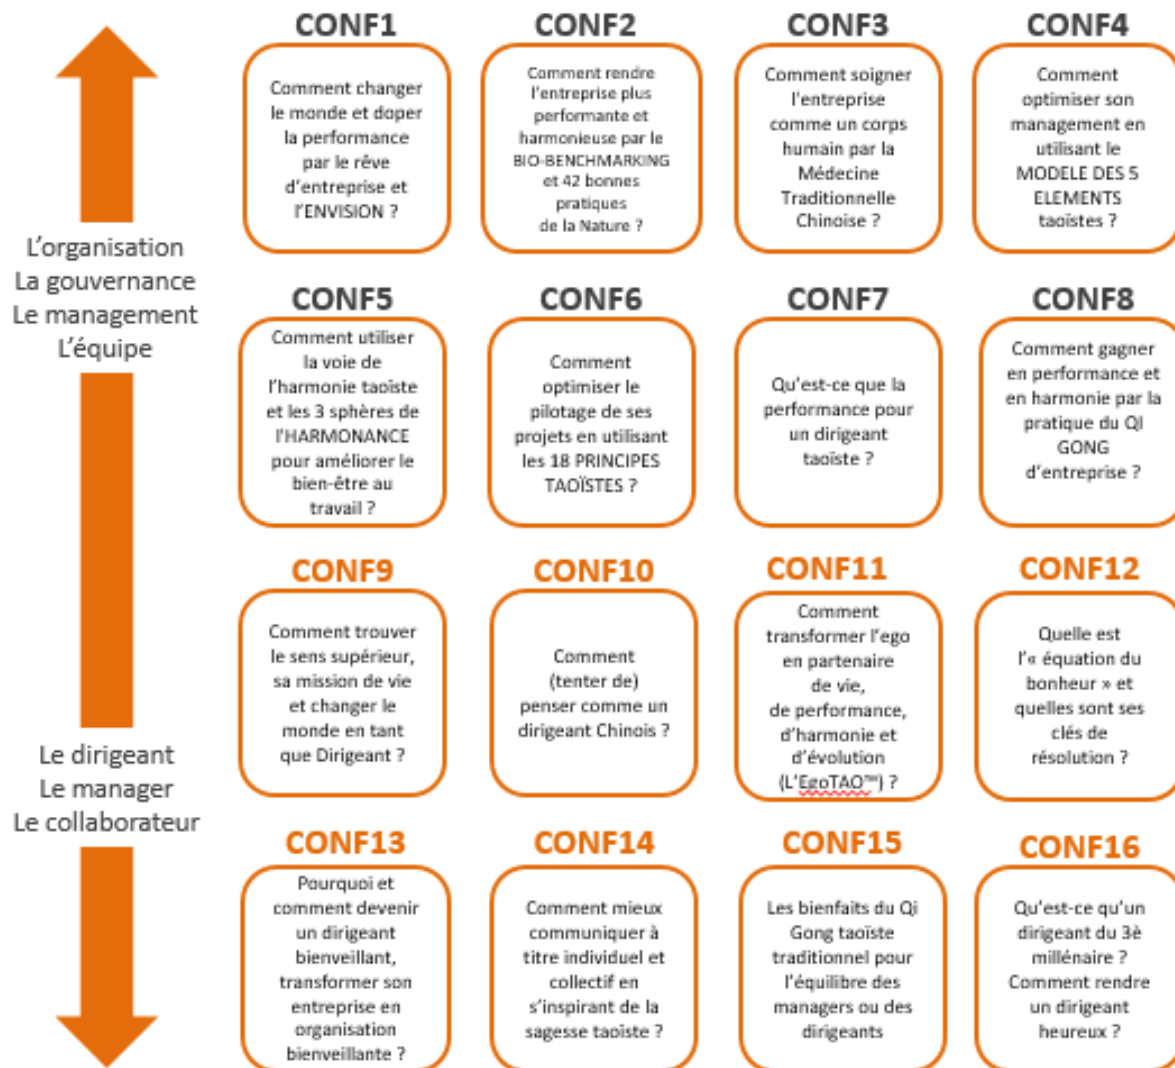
L'organisation
La gouvernance
Le management
L'équipe

Le dirigeant
Le manager
Le collaborateur

CONF1
Comment changer le monde et doper la performance par le rêve d'entreprise et l'ENVISION ?

CONF2
Comment rendre l'entreprise plus performante et harmonieuse par le BIO-BENCHMARKING et 42 bonnes pratiques de la Nature ?

CONF3
Comment soigner l'entreprise comme un corps humain par la Médecine Traditionnelle Chinoise ?

CONF4
Comment optimiser son management en utilisant le MODELE DES 5 ELEMENTS taoïstes ?

CONF5
Comment utiliser la voie de l'harmonie taoiste et les 3 sphères de l'HARMONANCE pour améliorer le bien-être au travail ?

CONF6
Comment optimiser le pilotage de ses projets en utilisant les 18 PRINCIPES TAOÏSTES ?

CONF7
Qu'est-ce que la performance pour un dirigeant taoiste ?

CONF8
Comment gagner en performance et en harmonie par la pratique du QI GONG d'entreprise ?

CONF9
Comment trouver le sens supérieur, sa mission de vie et changer le monde en tant que Dirigeant ?

CONF10
Comment (tenter de) penser comme un dirigeant Chinois ?

CONF11
Comment transformer l'ego en partenaire de vie, de performance, d'harmonie et d'évolution (L'EgoTAO™) ?

CONF12
Quelle est l'« équation du bonheur » et quelles sont ses clés de résolution ?

CONF13
Pourquoi et comment devenir un dirigeant bienveillant, transformer son entreprise en organisation bienveillante ?

CONF14
Comment mieux communiquer à titre individuel et collectif en s'inspirant de la sagesse taoiste ?

CONF15
Les bienfaits du Qi Gong taoiste traditionnel pour l'équilibre des managers ou des dirigeants

CONF16
Qu'est-ce qu'un dirigeant du 3è millénaire ? Comment rendre un dirigeant heureux ?